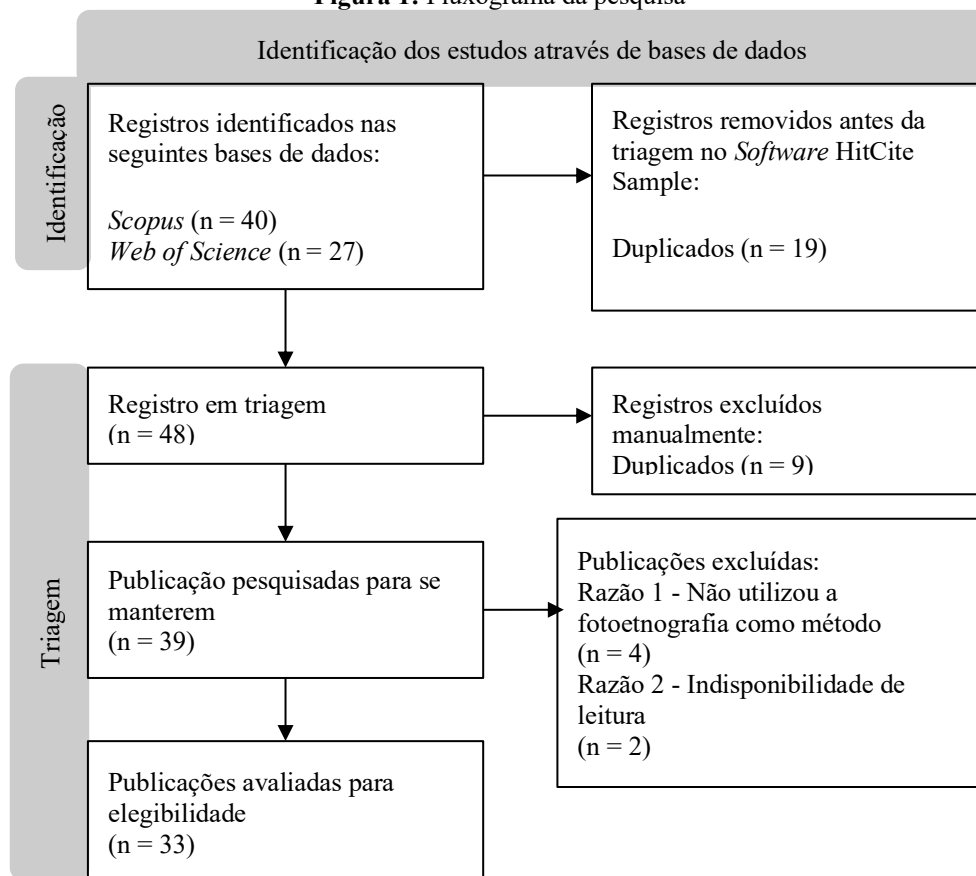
**Figura 1:** Fluxograma da pesquisa

Identificação dos estudos através de bases de dados

Identificação

Registros identificados nas seguintes bases de dados:

*Scopus* (n = 40)
*Web of Science* (n = 27)

Registros removidos antes da triagem no *Software* HitCite Sample:

Duplicados (n = 19)

Triagem

Registro em triagem
(n = 48)

Registros excluídos manualmente:
Duplicados (n = 9)

Publicação pesquisadas para se manterem
(n = 39)

Publicações excluídas:
Razão 1 - Não utilizou a fotoetnografia como método
(n = 4)
Razão 2 - Indisponibilidade de leitura
(n = 2)

Publicações avaliadas para elegibilidade
(n = 33)